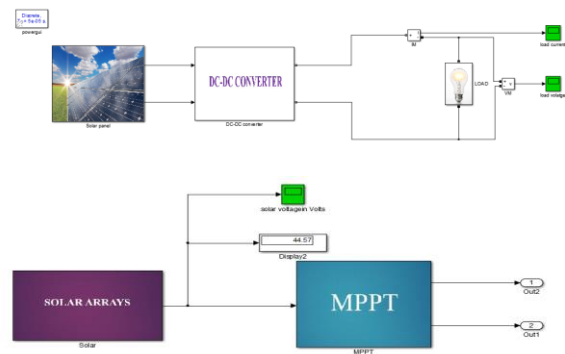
Discrete,
$T_s$ = 5e-05 s.
powergui

Solar panel

DC-DC CONVERTER
DC-DC converter

+ -
IM

load current

LOAD

+ -
VM

load voltage

solar voltagein Volts

44.57
Display2

SOLAR ARRAYS
Solar

MPPT
MPPT

1
Out2

2
Out1